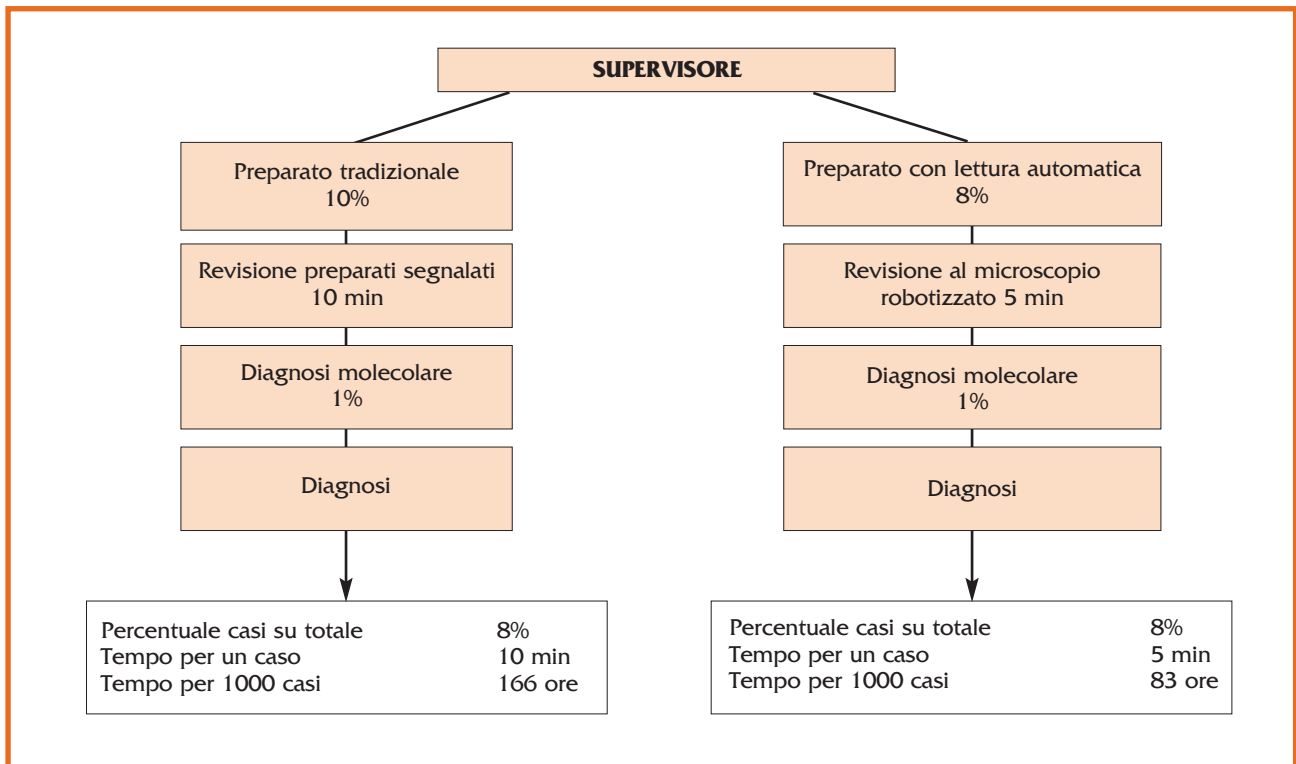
SUPERVISORE

Preparato tradizionale
10%

Revisione preparati segnalati
10 min

Diagnosi molecolare
1%

Diagnosi

| | |
|---|---|
| Percentuale casi su totale | 8% |
| Tempo per un caso | 10 min |
| Tempo per 1000 casi | 166 ore |

Preparato con lettura automatica
8%

Revisione al microscopio
robotizzato 5 min

Diagnosi molecolare
1%

Diagnosi

| | |
|---|---|
| Percentuale casi su totale | 8% |
| Tempo per un caso | 5 min |
| Tempo per 1000 casi | 83 ore |